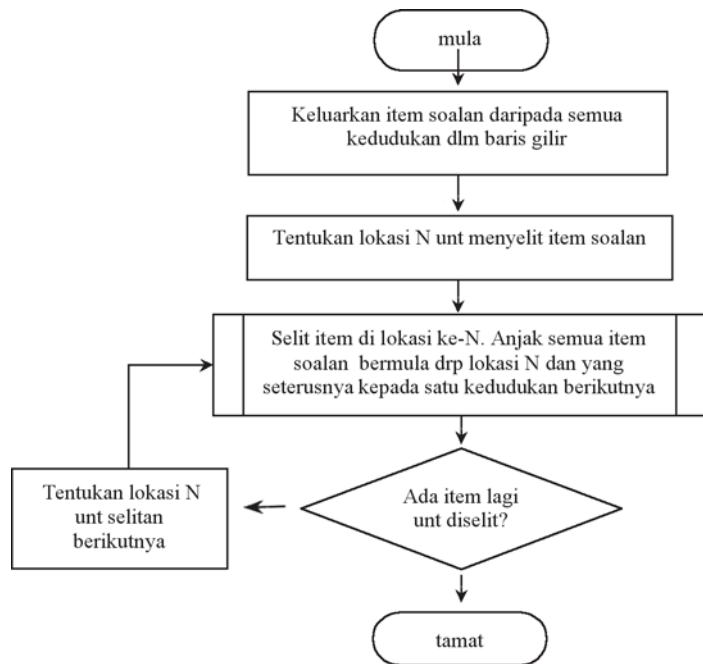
mula

Keluarkan item soalan daripada semua kedudukan dlm baris gilir

Tentukan lokasi N unt menyelit item soalan

Selit item di lokasi ke-N. Anjak semua item soalan bermula drp lokasi N dan yang seterusnya kepada satu kedudukan berikutnya

Ada item lagi unt diselit?

Tentukan lokasi N unt selitan berikutnya

tamat